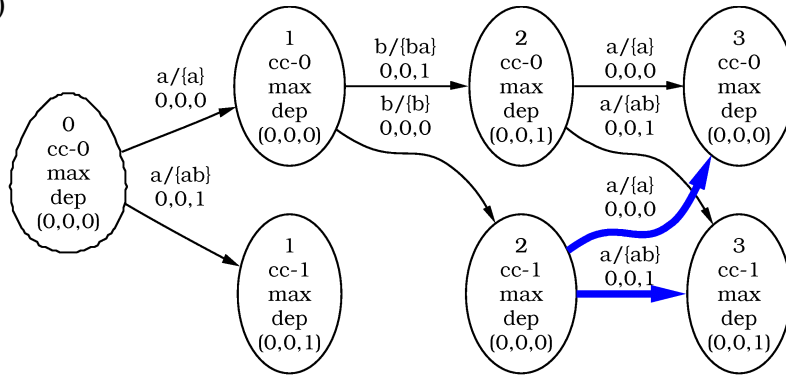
0
cc-0
max
dep
(0,0,0)

a/{a}
0,0,0

a/{ab}
0,0,1

1
cc-0
max
dep
(0,0,0)

1
cc-1
max
dep
(0,0,1)

b/{ba}
0,0,1

b/{b}
0,0,0

2
cc-0
max
dep
(0,0,1)

2
cc-1
max
dep
(0,0,0)

a/{a}
0,0,0

a/{ab}
0,0,1

a/{a}
0,0,0

a/{ab}
0,0,1

3
cc-0
max
dep
(0,0,0)

3
cc-1
max
dep
(0,0,1)